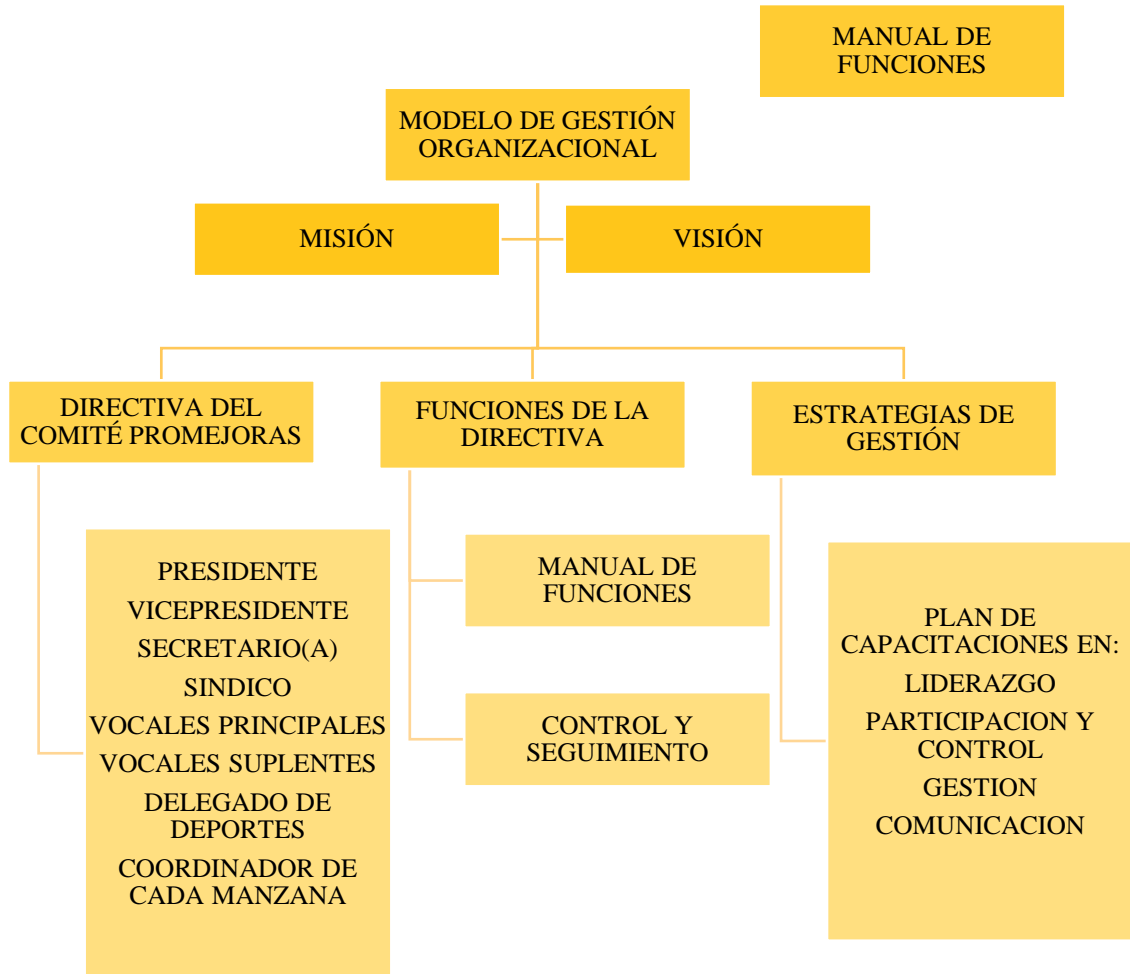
MANUAL DE FUNCIONES

MODELO DE GESTIÓN ORGANIZACIONAL

MISIÓN

VISIÓN

DIRECTIVA DEL COMITÉ PROMEJORAS

FUNCIONES DE LA DIRECTIVA

ESTRATEGIAS DE GESTIÓN

PRESIDENTE
VICEPRESIDENTE
SECRETARIO(A)
SINDICO
VOCALES PRINCIPALES
VOCALES SUPLENTES
DELEGADO DE DEPORTES
COORDINADOR DE CADA MANZANA

MANUAL DE FUNCIONES

CONTROL Y SEGUIMIENTO

PLAN DE CAPACITACIONES EN:
LIDERAZGO
PARTICIPACION Y CONTROL
GESTION
COMUNICACION